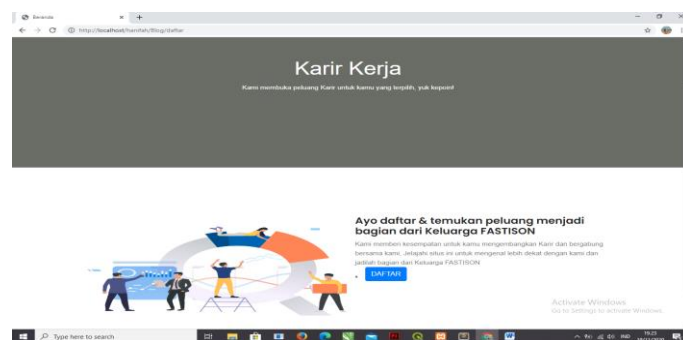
Beranda
http://localhost/hanifah/Blog/daftar

Karir Kerja

Kami membuka peluang Karir untuk kamu yang terpilih, yuk kepoin!

Ayo daftar & temukan peluang menjadi bagian dari Keluarga FASTISON

Kami memberi kesempatan untuk kamu mengembangkan Karir dan bergabung bersama kami. Jelajahi situs ini untuk mengenal lebih dekat dengan kami dan jadilah bagian dari Keluarga FASTISON

DAFTAR

Activate Windows
Go to Settings to activate Windows.

Type here to search

IND 19:23